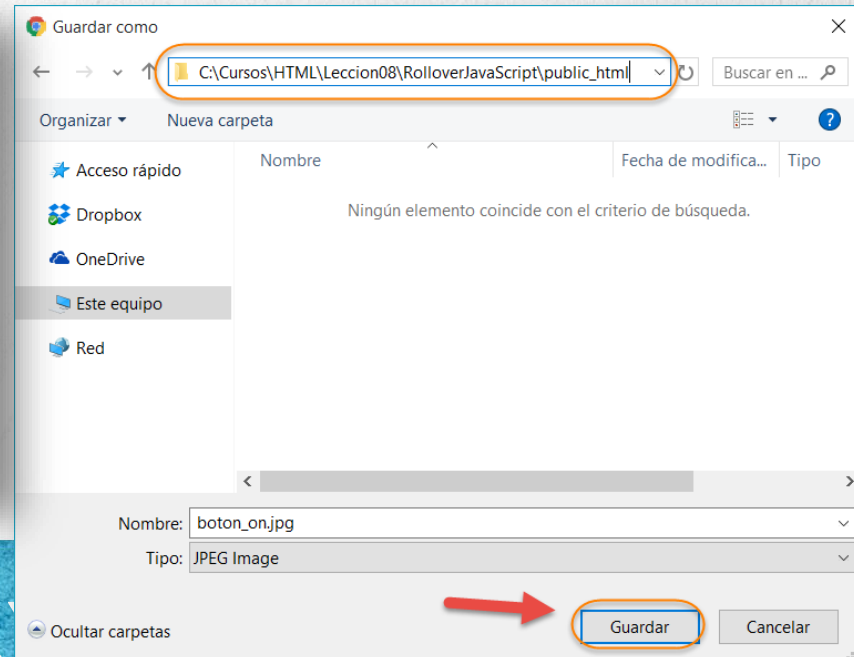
Guardar como

C:\Cursos\HTML\Leccion08\RolloverJavaScript\public_html

Buscar en ...

Organizar ▾ Nueva carpeta

Acceso rápido
Dropbox
OneDrive
Este equipo
Red

| Nombre | Fecha de modifica... | Tipo |
|---|---|---|

Ningún elemento coincide con el criterio de búsqueda.

Nombre: boton_on.jpg
Tipo: JPEG Image

Ocultar carpetas

Guardar Cancelar